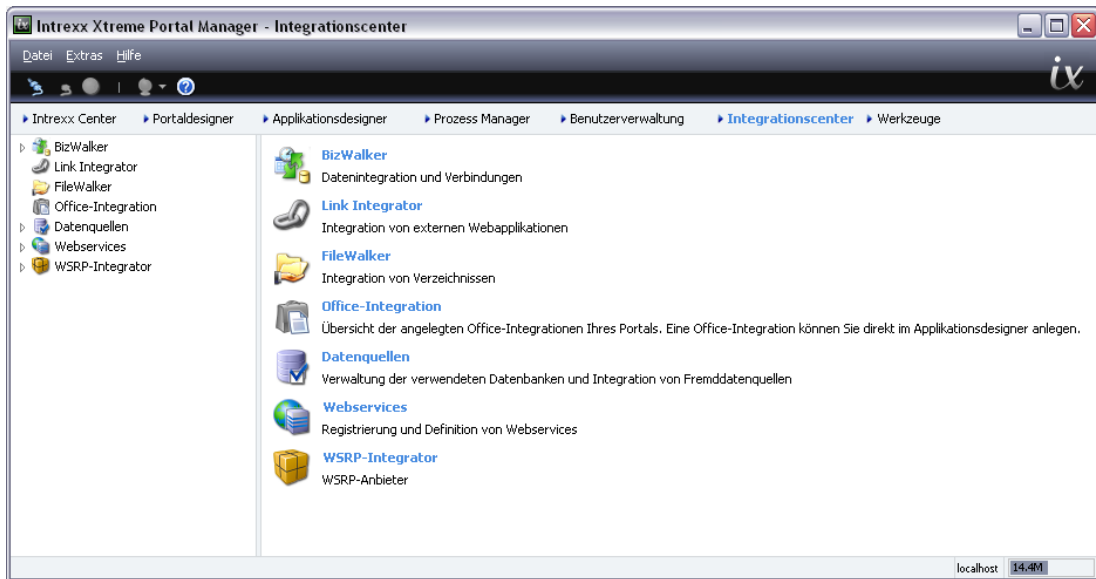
Intrexx Xtreme Portal Manager - Integrationscenter

Datei Extras Hilfe

ix

Intrexx Center Portaldesigner Applikationsdesigner Prozess Manager Benutzerverwaltung Integrationscenter Werkzeuge

BizWalker
Link Integrator
FileWalker
Office-Integration
Datenquellen
Webservices
WSRP-Integrator

BizWalker
Datenintegration und Verbindungen

Link Integrator
Integration von externen Webapplikationen

FileWalker
Integration von Verzeichnissen

Office-Integration
Übersicht der angelegten Office-Integrationen Ihres Portals. Eine Office-Integration können Sie direkt im Applikationsdesigner anlegen.

Datenquellen
Verwaltung der verwendeten Datenbanken und Integration von Fremddatenquellen

Webservices
Registrierung und Definition von Webservices

WSRP-Integrator
WSRP-Anbieter

localhost 14.4M